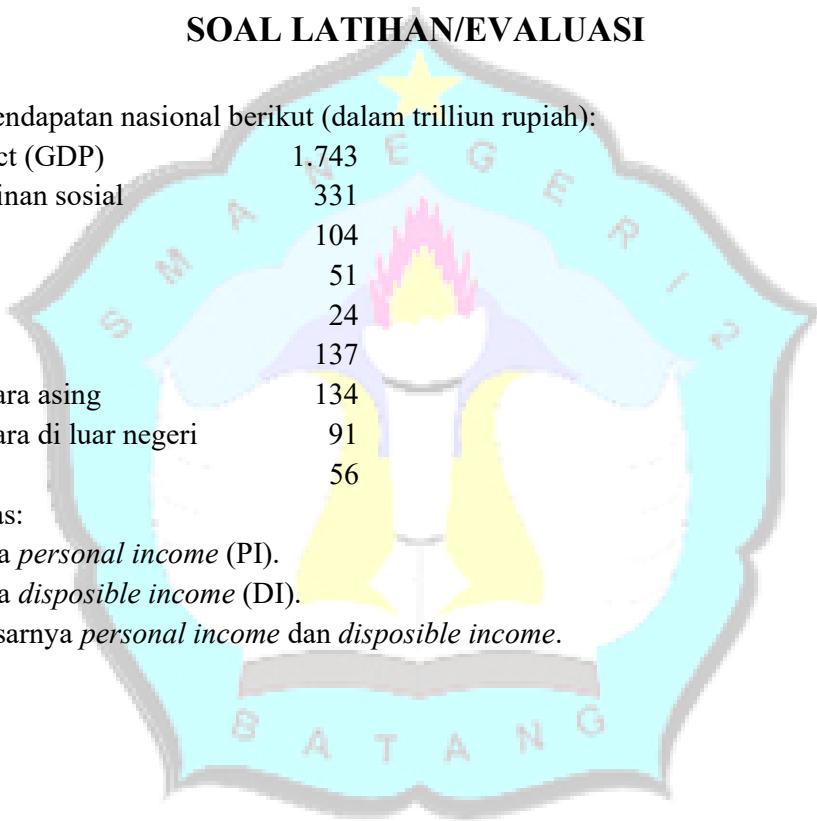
SOAL LATIHAN/EVALUASI

endapatan nasional berikut (dalam trilliun rupiah):

| | |
|---|---|
| ct (GDP) | 1.743 |
| inan sosial | 331 |
| | 104 |
| | 51 |
| | 24 |
| | 137 |
| ara asing | 134 |
| ara di luar negeri | 91 |
| | 56 |

s:

a *personal income* (PI).

a *disposible income* (DI).

sarnya *personal income* dan *disposible income*.